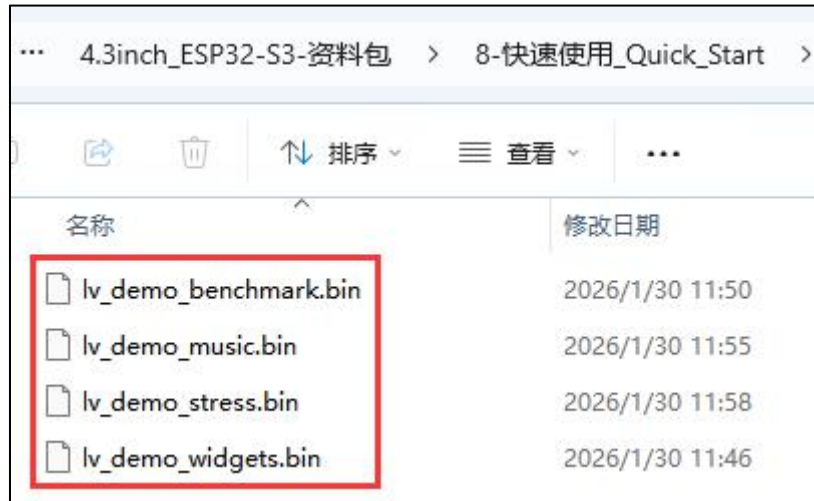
... 4.3inch_ESP32-S3-资料包 > 8-快速使用_Quick_Start >

排序 查看 ...

| 名称 | 修改日期 |
|---|---|
| lv_demo_benchmark.bin | 2026/1/30 11:50 |
| lv_demo_music.bin | 2026/1/30 11:55 |
| lv_demo_stress.bin | 2026/1/30 11:58 |
| lv_demo_widgets.bin | 2026/1/30 11:46 |